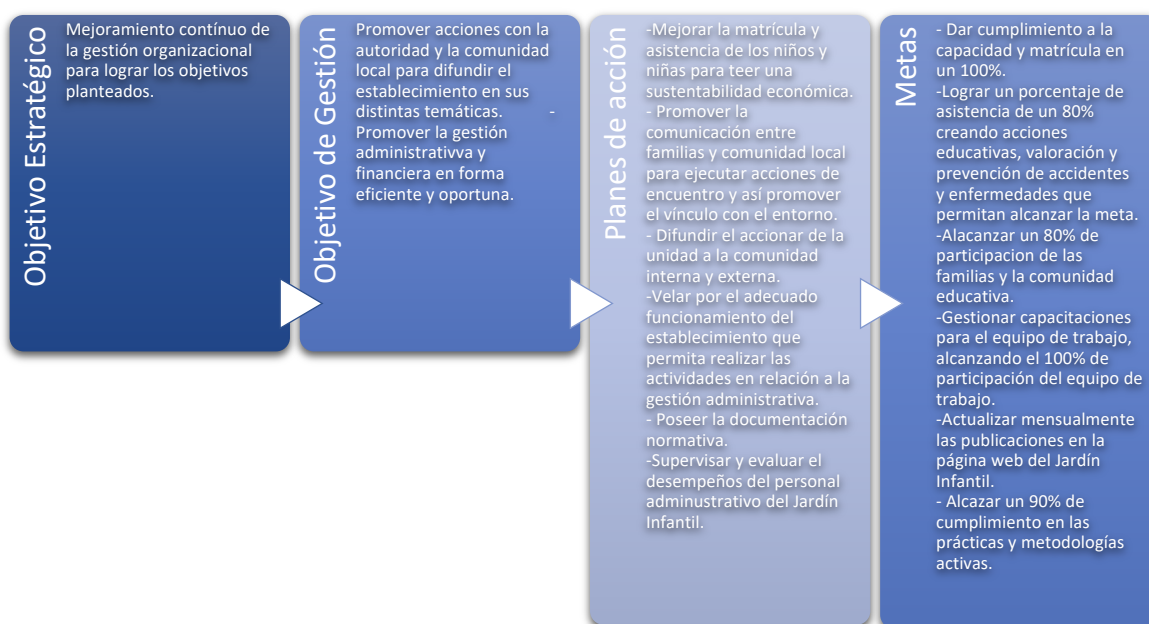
Objetivo Estratégico

Mejoramiento contínuo de la gestión organizacional para lograr los objetivos planteados.

Objetivo de Gestión

Promover acciones con la autoridad y la comunidad local para difundir el establecimiento en sus distintas temáticas. - Promover la gestión administrativva y financiera en forma eficiente y oportuna.

Planes de acción

-Mejorar la matrícula y asistencia de los niños y niñas para teer una sustentabilidad económica.
- Promover la comunicación entre familias y comunidad local para ejecutar acciones de encuentro y así promover el vínculo con el entorno.
- Difundir el accionar de la unidad a la comunidad interna y externa.
-Velar por el adecuado funcionamiento del establecimiento que permita realizar las actividades en relación a la gestión administrativa.
- Poseer la documentación normativa.
-Supervisar y evaluar el desempeños del personal adminustrativo del Jardín Infantil.

Metas

- Dar cumplimiento a la capacidad y matrícula en un 100%.
-Lograr un porcentaje de asistencia de un 80% creando acciones educativas, valoración y prevención de accidentes y enfermedades que permitan alcanzar la meta.
-Alacanzar un 80% de participacion de las familias y la comunidad educativa.
-Gestionar capacitaciones para el equipo de trabajo, alcanzando el 100% de participación del equipo de trabajo.
-Actualizar mensualmente las publicaciones en la página web del Jardín Infantil.
- Alcazar un 90% de cumplimiento en las prácticas y metodologías activas.